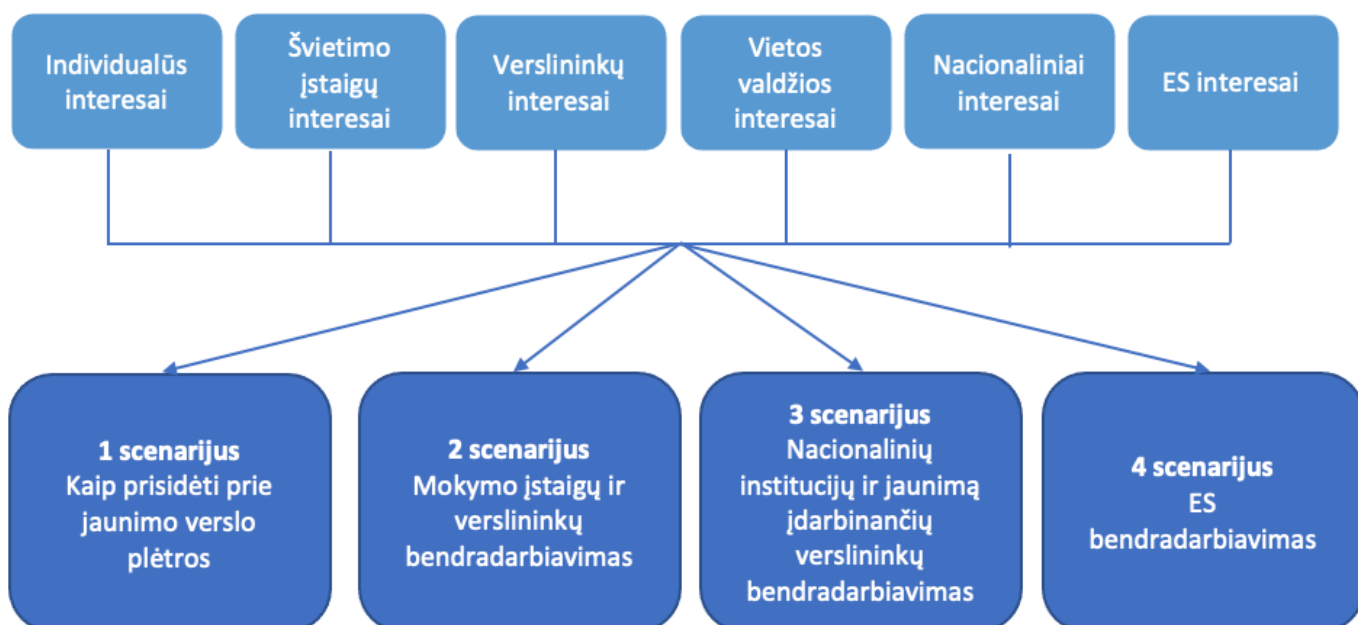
Individualūs interesai

Švietimo įstaigų interesai

Verslininkų interesai

Vietos valdžios interesai

Nacionaliniai interesai

ES interesai

1 scenarijus
Kaip prisidėti prie jaunimo verslo plėtros

2 scenarijus
Mokymo įstaigų ir verslininkų bendradarbiavimas

3 scenarijus
Nacionalinių institucijų ir jaunimą įdarbinančių verslininkų bendradarbiavimas

4 scenarijus
ES bendradarbiavimas